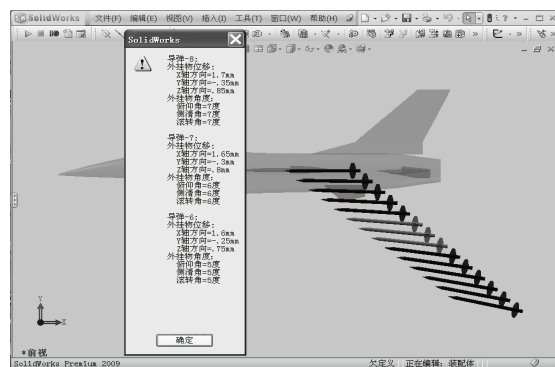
SolidWorks 文件(F) 编辑(E) 视图(V) 插入(I) 工具(T) 窗口(W) 帮助(H)

SolidWorks

导弹-5:
外挂物位移:
X轴方向=1.7mm
Y轴方向=-.35mm
Z轴方向=.85mm
外挂物角度:
俯仰角=7度
侧滑角=7度
滚转角=7度

导弹-7:
外挂物位移:
X轴方向=1.65mm
Y轴方向=-.3mm
Z轴方向=.8mm
外挂物角度:
俯仰角=6度
侧滑角=6度
滚转角=6度

导弹-6:
外挂物位移:
X轴方向=1.6mm
Y轴方向=-.25mm
Z轴方向=.75mm
外挂物角度:
俯仰角=5度
侧滑角=5度
滚转角=5度

确定

Y
X
*前视
SolidWorks Premium 2009
欠定义 正在编辑: 装配体